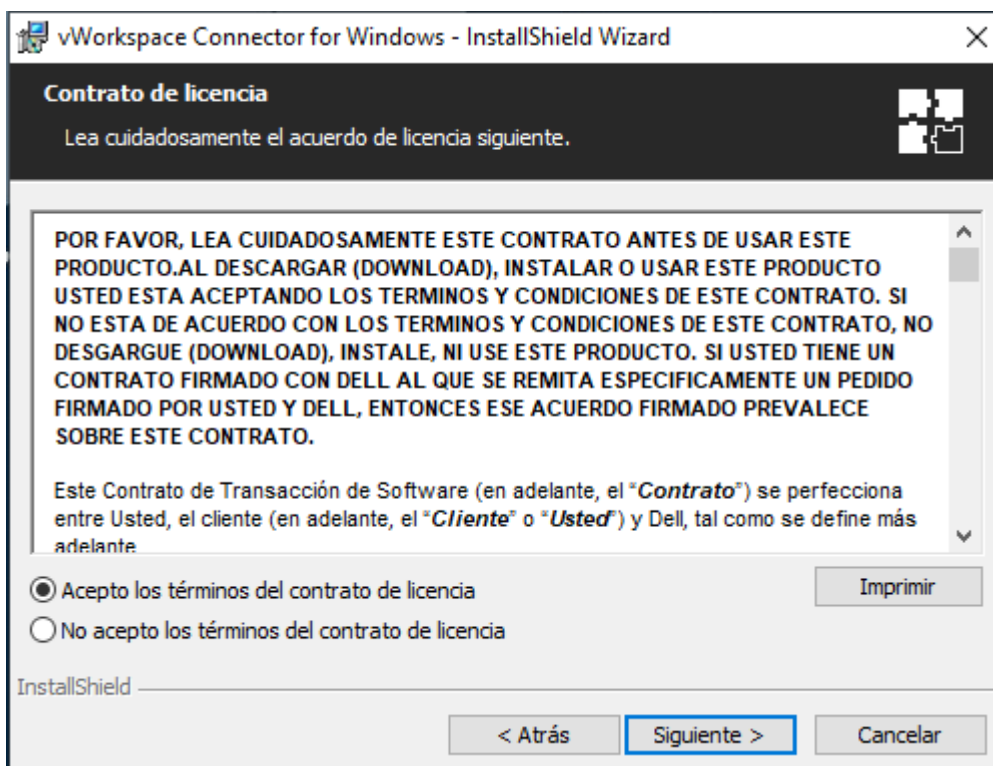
vWorkspace Connector for Windows - InstallShield Wizard

Contrato de licencia

Lea cuidadosamente el acuerdo de licencia siguiente.

POR FAVOR, LEA CUIDADOSAMENTE ESTE CONTRATO ANTES DE USAR ESTE PRODUCTO.AL DESCARGAR (DOWNLOAD), INSTALAR O USAR ESTE PRODUCTO USTED ESTA ACEPTANDO LOS TERMINOS Y CONDICIONES DE ESTE CONTRATO. SI NO ESTA DE ACUERDO CON LOS TERMINOS Y CONDICIONES DE ESTE CONTRATO, NO DESGARGUE (DOWNLOAD), INSTALE, NI USE ESTE PRODUCTO. SI USTED TIENE UN CONTRATO FIRMADO CON DELL AL QUE SE REMITA ESPECIFICAMENTE UN PEDIDO FIRMADO POR USTED Y DELL, ENTONCES ESE ACUERDO FIRMADO PREVALECE SOBRE ESTE CONTRATO.

Este Contrato de Transacción de Software (en adelante, el "Contrato") se perfecciona entre Usted, el cliente (en adelante, el "Cliente" o "Usted") y Dell, tal como se define más adelante.

Acepto los términos del contrato de licencia

No acepto los términos del contrato de licencia

Imprimir

InstallShield

< Atrás

Siguiente >

Cancelar